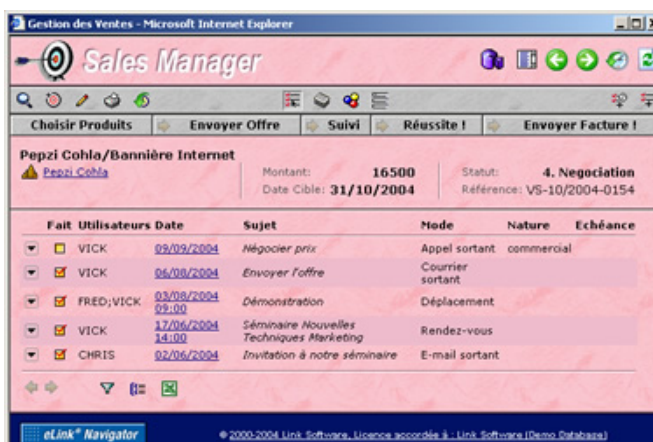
Gestion des Ventes - Microsoft Internet Explorer

Sales Manager

Choisir Produits | Envoyer Offre | Suivi | Réussite ! | Envoyer Facture !

Pepzi Cohla/Bannière Internet
Pepzi Cohla

Montant: 16500
Date Cible: 31/10/2004

Statut: 4. Negociation
Référence: VS-10/2004-0154

| Fait | Utilisateurs | Date | Sujet | Mode | Nature | Echéance |
|---|---|---|---|---|---|---|
| | VICK | 09/09/2004 | Négocier prix | Appel sortant | commercial | |
| | VICK | 06/08/2004 | Envoyer l'offre | Courrier sortant | | |
| | FRED;VICK | 03/08/2004 09:00 | Démonstration | Déplacement | | |
| | VICK | 17/06/2004 14:00 | Séminaire Nouvelles Techniques Marketing | Rendez-vous | | |
| | CHRIS | 02/06/2004 | Invitation à notre séminaire | E-mail sortant | | |

eLink® Navigator

© 2000-2004 Link Software. Licence accordée à : Link Software (Demo Database)